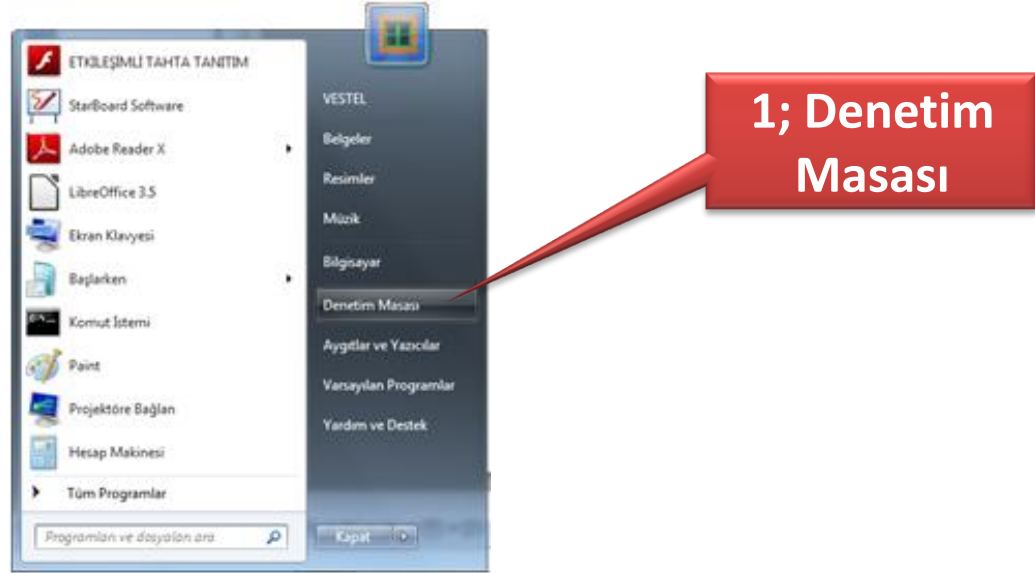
ETKİLEŞİMLİ TAHTA TANITIM
StarBoard Software
Adobe Reader X
LibreOffice 3.5
Ekran Klavyesi
Başlarken
Komut İstemi
Paint
Projektöre Bağlan
Hesap Makinesi
Tüm Programlar
Programları ve dosyaları ara

VESTEL
Belgeler
Resimler
Müzik
Bilgisayar
Denetim Masası
Aygıtlar ve Yazıcılar
Varsayılan Programlar
Yardım ve Destek
Kapat

1; Denetim Masası